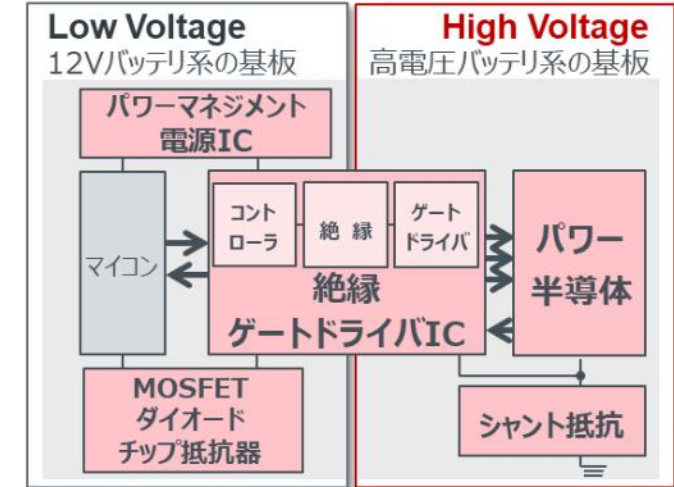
Low Voltage
12Vバッテリ系の基板

High Voltage
高電圧バッテリ系の基板

パワーマネジメント
電源IC

マイコン

コント
ローラ

絶 縁

ゲート
ドライバ

絶縁
ゲートドライバIC

パワー
半導体

MOSFET
ダイオード
チップ抵抗器

シャント抵抗